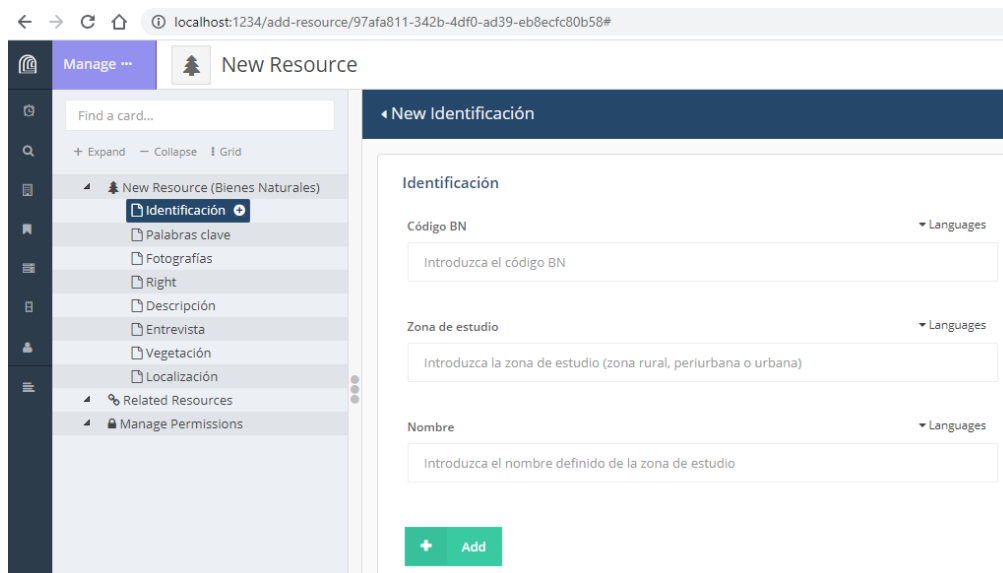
localhost:1234/add-resource/97afa811-342b-4df0-ad39-eb8ecfc80b58#

Manage ···

New Resource

Find a card...

+ Expand — Collapse ⁞ Grid

New Resource (Bienes Naturales)
Identificación
Palabras clave
Fotografías
Right
Descripción
Entrevista
Vegetación
Localización
Related Resources
Manage Permissions

New Identificación

Identificación

Código BN
Languages
Introduzca el código BN

Zona de estudio
Languages
Introduzca la zona de estudio (zona rural, periurbana o urbana)

Nombre
Languages
Introduzca el nombre definido de la zona de estudio

Add